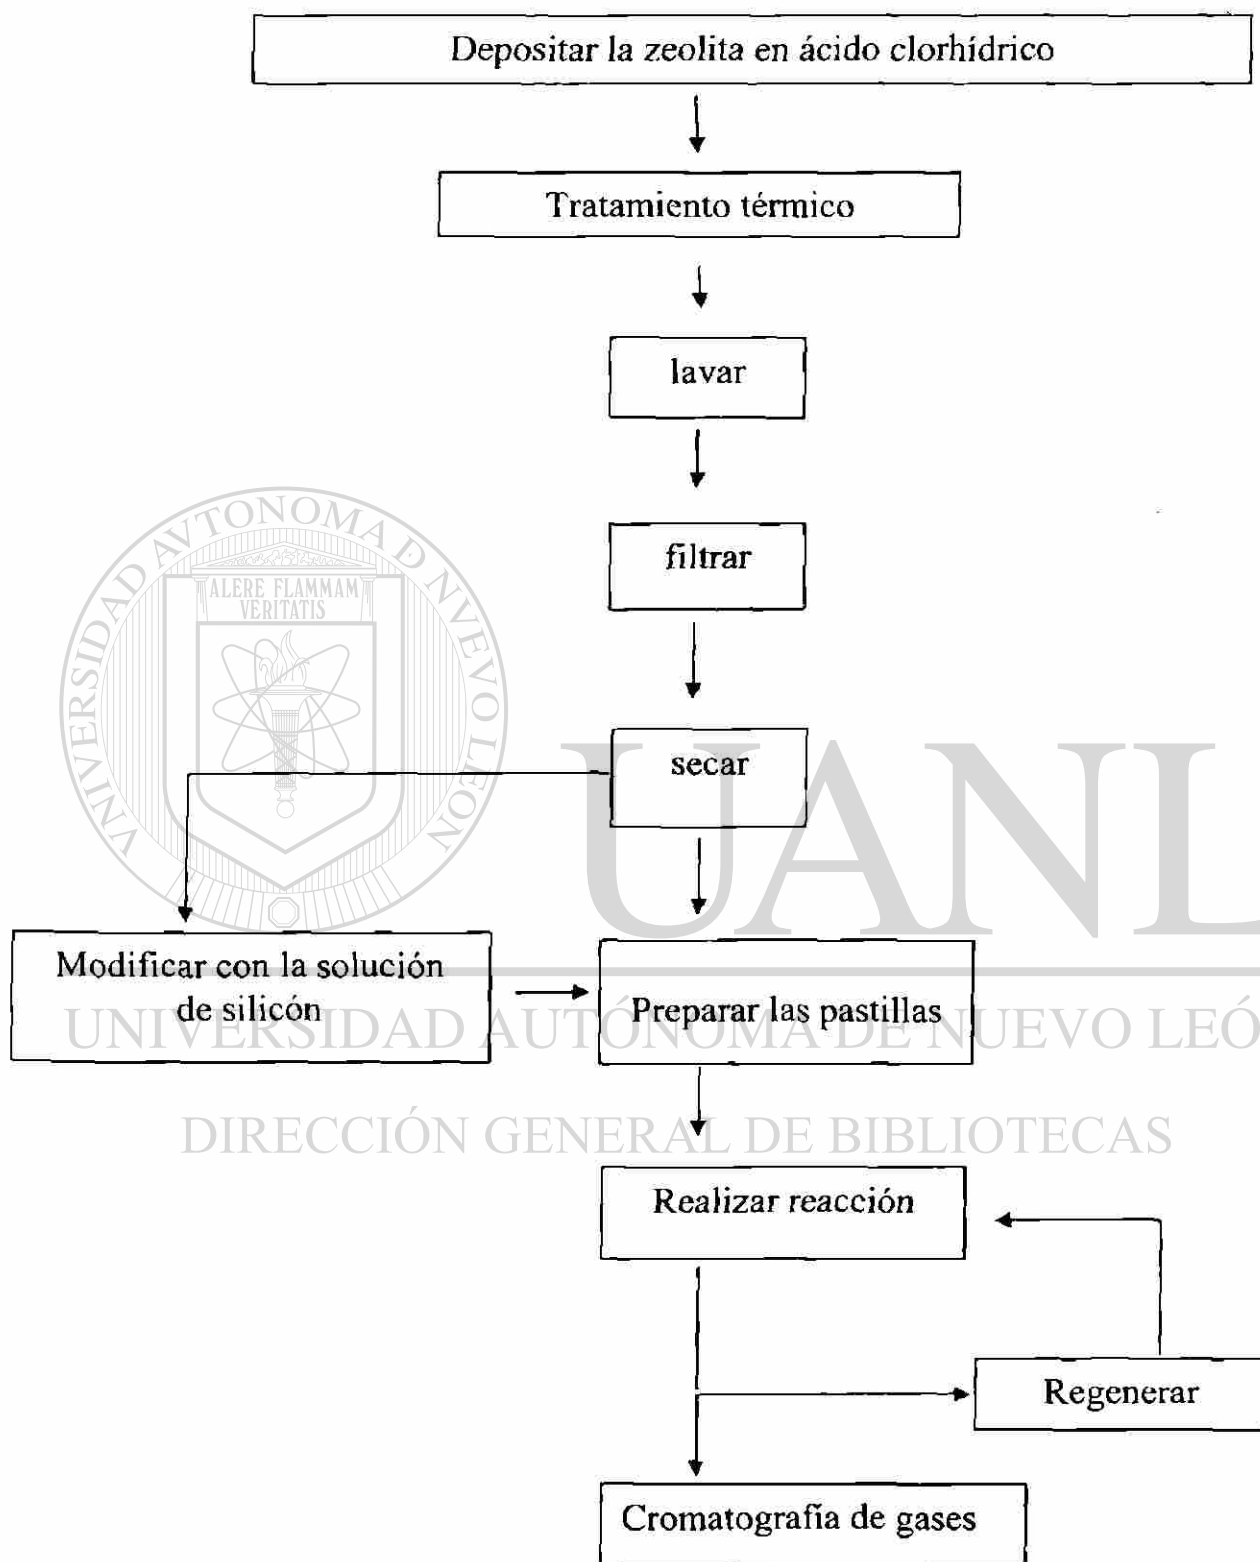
Depositar la zeolita en ácido clorhídrico

Tratamiento térmico

lavar

filtrar

secar

Modificar con la solución de silicón

Preparar las pastillas

Realizar reacción

Regenerar

Cromatografía de gases

UNIVERSIDAD AUTÓNOMA DE NUEVO LEÓN
ALERE FLAMMAM VERITATIS

UANL

UNIVERSIDAD AUTÓNOMA DE NUEVO LEÓ

DIRECCIÓN GENERAL DE BIBLIOTECAS